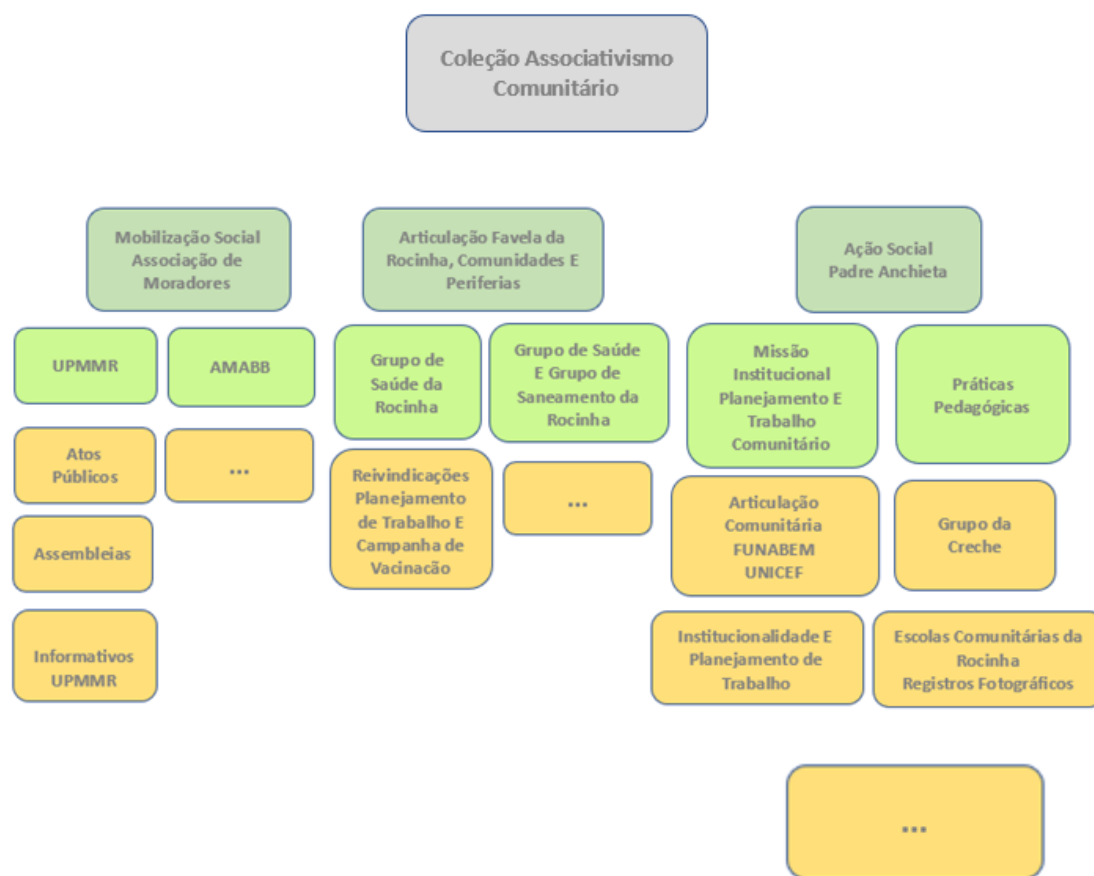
Coleção Associativismo Comunitário

Mobilização Social Associação de Moradores

Articulação Favela da Rocinha, Comunidades E Periferias

Ação Social Padre Anchieta

UPMMR

AMABB

Grupo de Saúde da Rocinha

Grupo de Saúde E Grupo de Saneamento da Rocinha

Missão Institucional Planejamento E Trabalho Comunitário

Práticas Pedagógicas

Atos Públicos

...

Reivindicações Planejamento de Trabalho E Campanha de Vacinacão

...

Articulação Comunitária FUNABEM UNICEF

Grupo da Creche

Assembleias

Informativos UPMMR

Institucionalidade E Planejamento de Trabalho

Escolas Comunitárias da Rocinha Registros Fotográficos

...